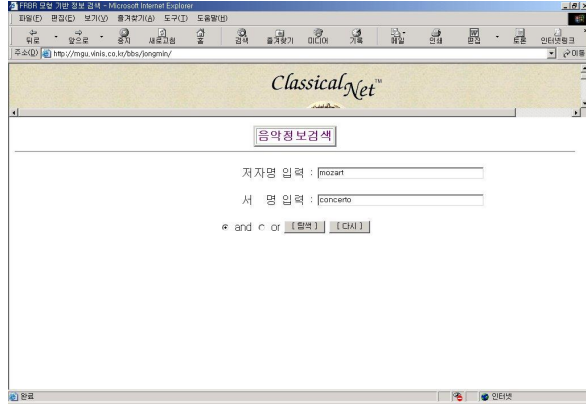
FRBR 모형 기반 정보 검색 - Microsoft Internet Explorer
파일(F) 편집(E) 보기(V) 즐겨찾기(A) 도구(T) 도움말(H)
뒤로 앞으로 중지 새로고침 홈 검색 즐겨찾기 미디어 기록 메일 인쇄 편집 토론 인터넷링크
주소(D) http://mgu.vinis.co.kr/bbs/jongmin/
이동

ClassicalNet™

음악정보검색

저자명 입력 : mozart

서 명 입력 : concerto

and or [탐색] [다시]

완료
인터넷